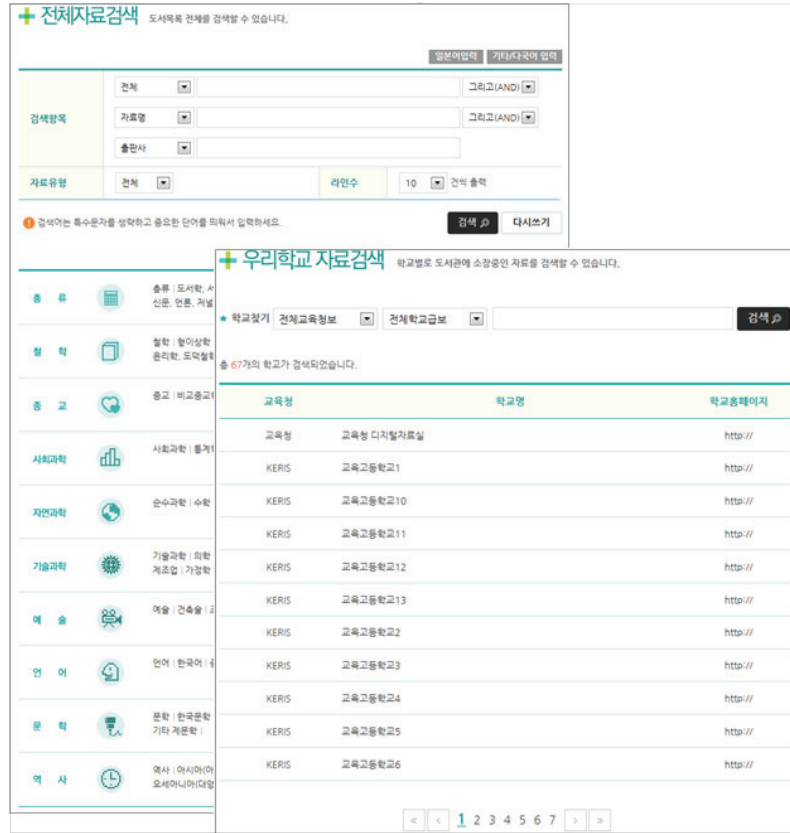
+ 전체자료검색 도서목록 전체를 검색할 수 있습니다.

일본어입력 기타/다국어 입력

검색항목
전체
그리고(AND)
자료명
그리고(AND)
출판사

자료유형 전체
라인수 10 건씩 출력

검색어는 특수문자를 생략하고 중요한 단어를 띄워서 입력하세요.

검색 다시쓰기

총 류 총류 | 도서학, 서 신문, 언론, 저널
철 학 철학 | 형이상학 윤리학, 도덕철
종 교 종교 | 비교종교
사회과학 사회과학 | 통계
자연과학 순수과학 | 수학
기술과학 기술과학 | 의학 제조업 | 가정학
예 술 예술 | 건축술 |
언 어 언어 | 한국어 |
문 학 문학 | 한국문학 기타 제문학 |
역 사 역사 | 아시아(아 오세아니아(대양

+ 우리학교 자료검색 학교별로 도서관에 소장중인 자료를 검색할 수 있습니다.

학교찾기 전체교육청보 전체학교급보 검색

총 67개의 학교가 검색되었습니다.

| 교육청 | 학교명 | 학교홈페이지 |
|---|---|---|
| 교육청 | 교육청 디지털자료실 | http:// |
| KERIS | 교육고등학교1 | http:// |
| KERIS | 교육고등학교10 | http:// |
| KERIS | 교육고등학교11 | http:// |
| KERIS | 교육고등학교12 | http:// |
| KERIS | 교육고등학교13 | http:// |
| KERIS | 교육고등학교2 | http:// |
| KERIS | 교육고등학교3 | http:// |
| KERIS | 교육고등학교4 | http:// |
| KERIS | 교육고등학교5 | http:// |
| KERIS | 교육고등학교6 | http:// |

« ‹ 1 2 3 4 5 6 7 › »